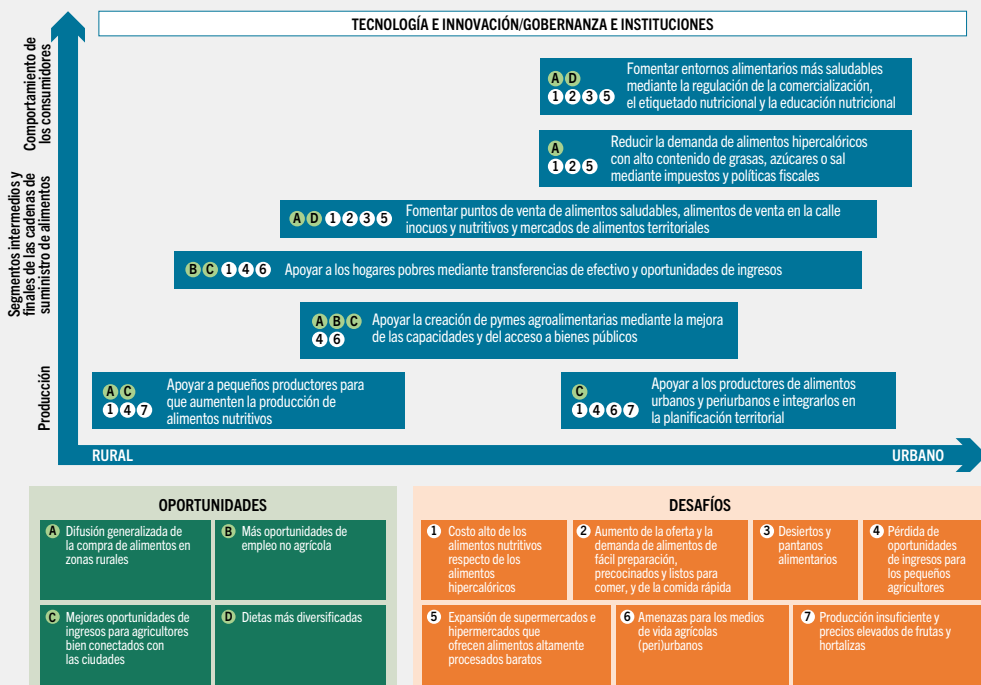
TECNOLOGÍA E INNOVACIÓN/GOBERNANZA E INSTITUCIONES

Comportamiento de los consumidores

Segmentos intermedios y finales de las cadenas de suministro de alimentos

Producción

A D 1 2 3 5 Fomentar entornos alimentarios más saludables mediante la regulación de la comercialización, el etiquetado nutricional y la educación nutricional

A 1 2 5 Reducir la demanda de alimentos hipercalóricos con alto contenido de grasas, azúcares o sal mediante impuestos y políticas fiscales

A D 1 2 3 5 Fomentar puntos de venta de alimentos saludables, alimentos de venta en la calle inocuos y nutritivos y mercados de alimentos territoriales

B C 1 4 6 Apoyar a los hogares pobres mediante transferencias de efectivo y oportunidades de ingresos

A B C 4 6 Apoyar la creación de pymes agroalimentarias mediante la mejora de las capacidades y del acceso a bienes públicos

A C 1 4 7 Apoyar a pequeños productores para que aumenten la producción de alimentos nutritivos

C 1 4 6 7 Apoyar a los productores de alimentos urbanos y periurbanos e integrarlos en la planificación territorial

RURAL

URBANO

OPORTUNIDADES

A Difusión generalizada de la compra de alimentos en zonas rurales

B Más oportunidades de empleo no agrícola

C Mejores oportunidades de ingresos para agricultores bien conectados con las ciudades

D Dietas más diversificadas

DESAFÍOS

1 Costo alto de los alimentos nutritivos respecto de los alimentos hipercalóricos

2 Aumento de la oferta y la demanda de alimentos de fácil preparación, precocinados y listos para comer, y de la comida rápida

3 Desiertos y pantanos alimentarios

4 Pérdida de oportunidades de ingresos para los pequeños agricultores

5 Expansión de supermercados e hipermercados que ofrecen alimentos altamente procesados baratos

6 Amenazas para los medios de vida agrícolas (peri)urbanos

7 Producción insuficiente y precios elevados de frutas y hortalizas